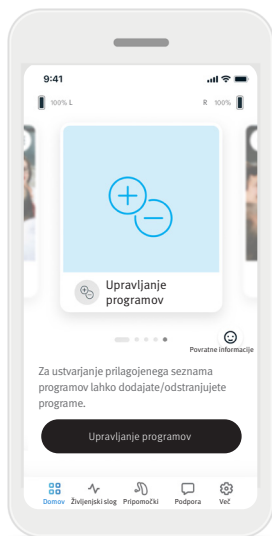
9:41

100% L

R 100%

Upravljanje programov

Povratne informacije

Za ustvarjanje prilagojenega seznama programov lahko dodajate/odstranjujete programe.

Upravljanje programov

Domov Življenjski slog Pripomočki Podpora Več